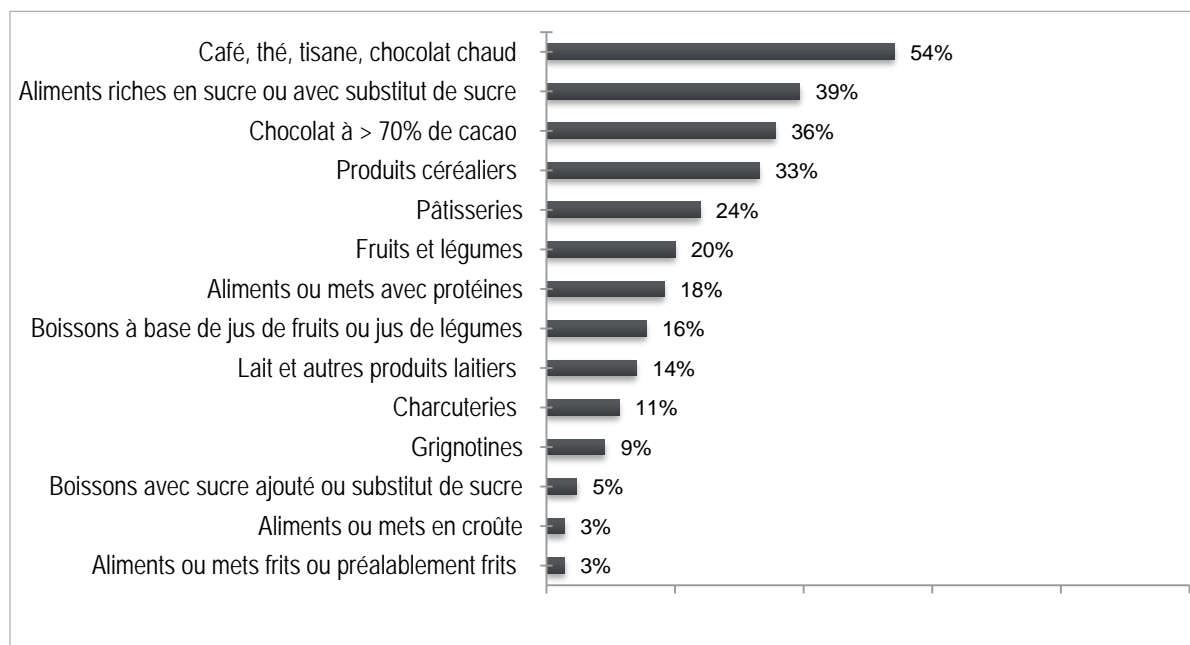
Café, thé, tisane, chocolat chaud 54%
Aliments riches en sucre ou avec substitut de sucre 39%
Chocolat à > 70% de cacao 36%
Produits céréaliers 33%
Pâtisseries 24%
Fruits et légumes 20%
Aliments ou mets avec protéines 18%
Boissons à base de jus de fruits ou jus de légumes 16%
Lait et autres produits laitiers 14%
Charcuteries 11%
Grignotines 9%
Boissons avec sucre ajouté ou substitut de sucre 5%
Aliments ou mets en croûte 3%
Aliments ou mets frits ou préalablement frits 3%